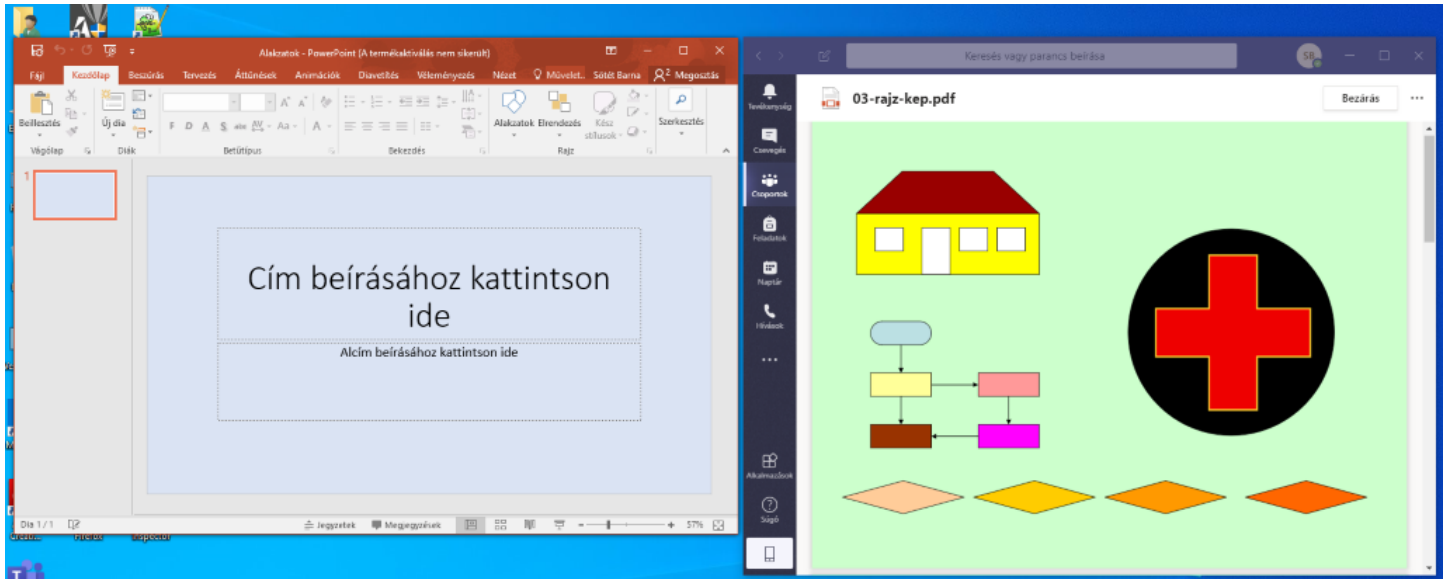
Alakzatok - PowerPoint (A termékaktiválás nem sikerült)

Fájl Kezdőlap Beszúrás Tervezés Áttűnések Animációk Diavetítés Véleményezés Nézet Művelet... Sötét Barna Megosztás

Beillesztés Új dia Alakzatok Elrendezés Kész stílusok Szerkesztés

Vágólap Diák Betűtípus Bekezdés Rajz

F D A S abc AV Aa A

1

Cím beírásához kattintson ide

Alcím beírásához kattintson ide

Dia 1 / 1 Jegyzetek Megjegyzések 57%

Keresés vagy parancs beírása

SB

Tevékenység

Csevegés

Csoportok

Feladatok

Naptár

Hívások

...

Alkalmazások

Súgó

03-rajz-kep.pdf

Bezárás

...